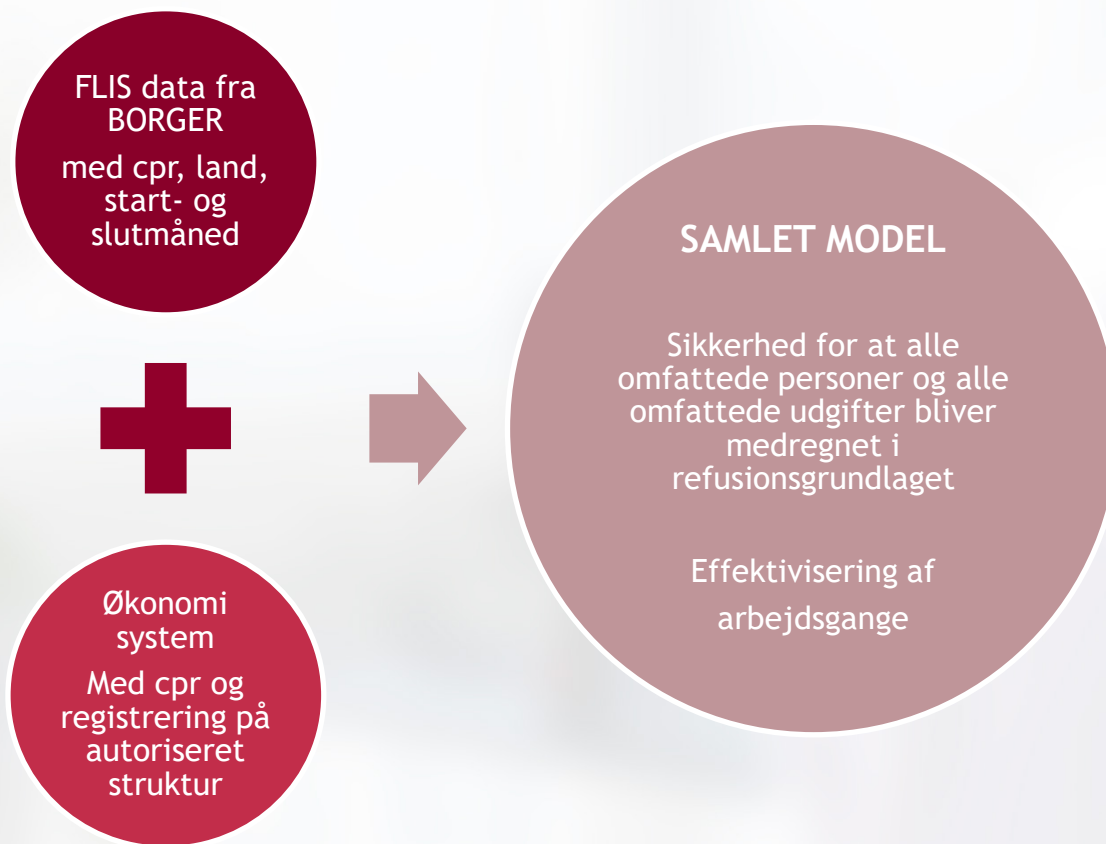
FLIS data fra BORGER

med cpr, land, start- og slutmåned

Økonomi system

Med cpr og registrering på autoriseret struktur

SAMLET MODEL

Sikkerhed for at alle omfattede personer og alle omfattede udgifter bliver medregnet i refusionsgrundlaget

Effektivisering af arbejdsgange